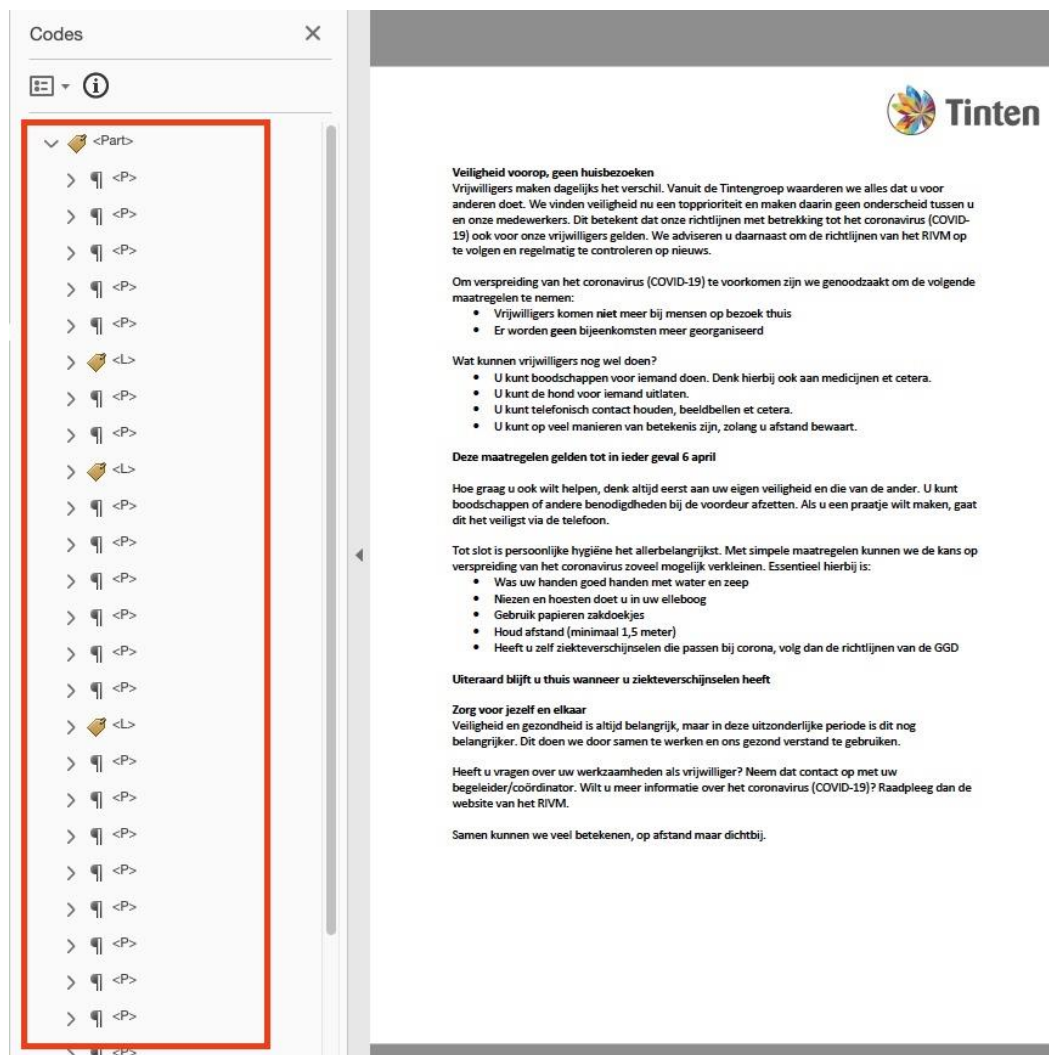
Codes

<Part>
<P>
<P>
<P>
<P>
<P>
<L>
<P>
<P>
<L>
<P>
<P>
<P>
<P>
<P>
<P>
<L>
<P>
<P>
<P>
<P>
<P>
<P>
<P>
<P>
<P>

Tinten

**Veiligheid voorop, geen huisbezoeken**
Vrijwilligers maken dagelijks het verschil. Vanuit de Tintengroep waarderen we alles dat u voor anderen doet. We vinden veiligheid nu een topprioriteit en maken daarin geen onderscheid tussen u en onze medewerkers. Dit betekent dat onze richtlijnen met betrekking tot het coronavirus (COVID-19) ook voor onze vrijwilligers gelden. We adviseren u daarnaast om de richtlijnen van het RIVM op te volgen en regelmatig te controleren op nieuws.

Om verspreiding van het coronavirus (COVID-19) te voorkomen zijn we genoodzaakt om de volgende maatregelen te nemen:
- Vrijwilligers komen niet meer bij mensen op bezoek thuis
- Er worden geen bijeenkomsten meer georganiseerd

Wat kunnen vrijwilligers nog wel doen?
- U kunt boodschappen voor iemand doen. Denk hierbij ook aan medicijnen et cetera.
- U kunt de hond voor iemand uitlaten.
- U kunt telefonisch contact houden, beeldbellen et cetera.
- U kunt op veel manieren van betekenis zijn, zolang u afstand bewaart.

**Deze maatregelen gelden tot in ieder geval 6 april**

Hoe graag u ook wilt helpen, denk altijd eerst aan uw eigen veiligheid en die van de ander. U kunt boodschappen of andere benodigdheden bij de voordeur afzetten. Als u een praatje wilt maken, gaat dit het veiligst via de telefoon.

Tot slot is persoonlijke hygiëne het allerbelangrijkst. Met simpele maatregelen kunnen we de kans op verspreiding van het coronavirus zoveel mogelijk verkleinen. Essentieel hierbij is:
- Was uw handen goed handen met water en zeep
- Niezen en hoesten doet u in uw elleboog
- Gebruik papieren zakdoekjes
- Houd afstand (minimaal 1,5 meter)
- Heeft u zelf ziekteverschijnselen die passen bij corona, volg dan de richtlijnen van de GGD

**Uiteraard blijft u thuis wanneer u ziekteverschijnselen heeft**

**Zorg voor jezelf en elkaar**
Veiligheid en gezondheid is altijd belangrijk, maar in deze uitzonderlijke periode is dit nog belangrijker. Dit doen we door samen te werken en ons gezond verstand te gebruiken.

Heeft u vragen over uw werkzaamheden als vrijwilliger? Neem dat contact op met uw begeleider/coördinator. Wilt u meer informatie over het coronavirus (COVID-19)? Raadpleeg dan de website van het RIVM.

Samen kunnen we veel betekenen, op afstand maar dichtbij.